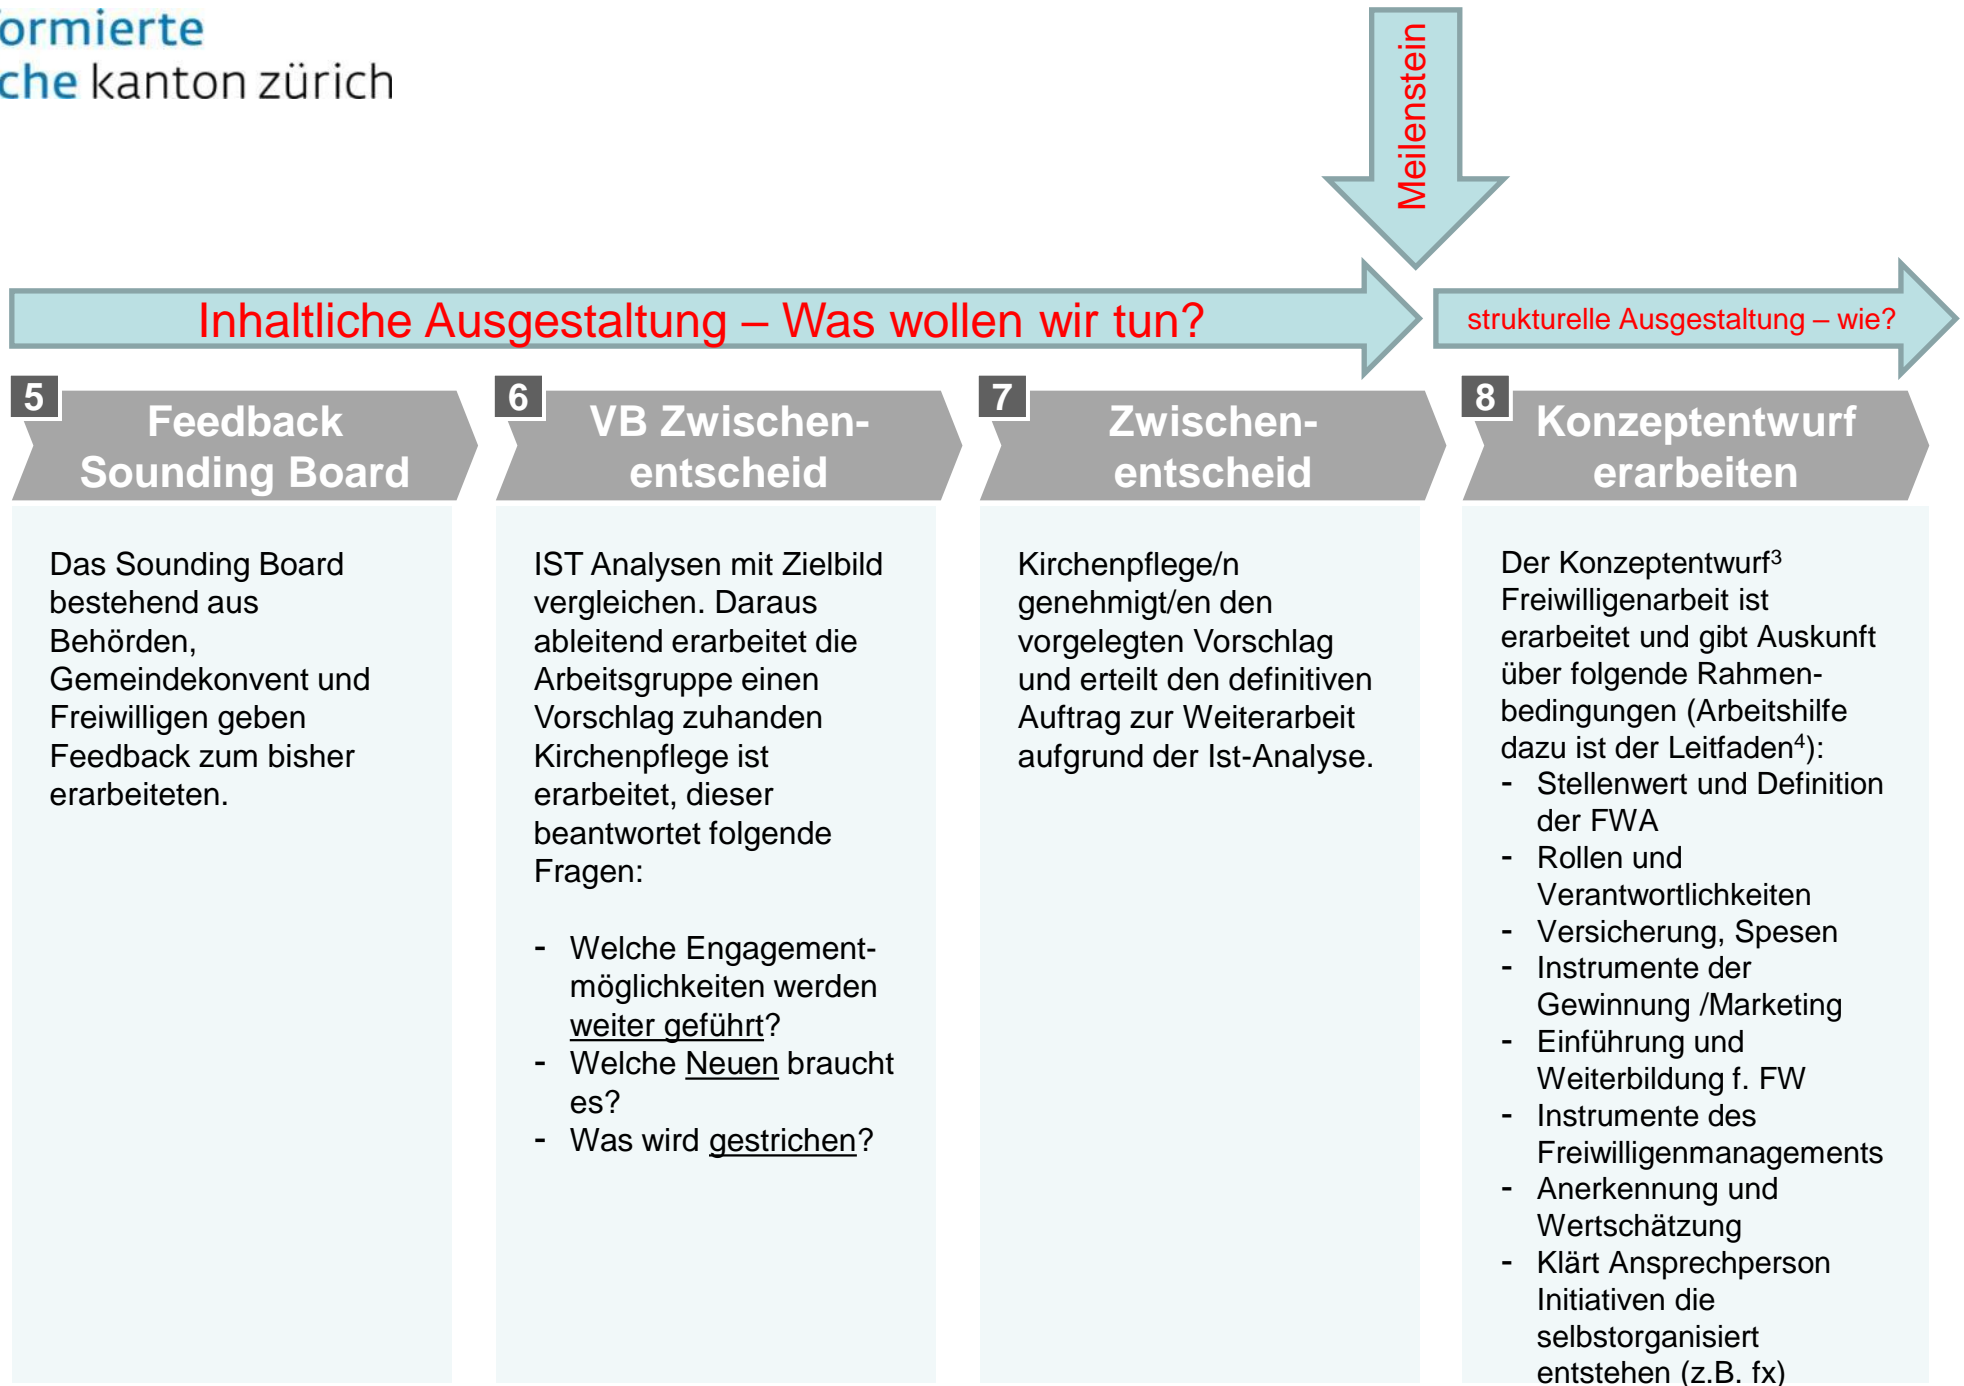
ormierte
che kanton zürich

Meilenstein

Inhaltliche Ausgestaltung – Was wollen wir tun?

strukturelle Ausgestaltung – wie?

5 Feedback Sounding Board

Das Sounding Board bestehend aus Behörden, Gemeindekonvent und Freiwilligen geben Feedback zum bisher erarbeiteten.

6 VB Zwischenentscheid

IST Analysen mit Zielbild vergleichen. Daraus ableitend erarbeitet die Arbeitsgruppe einen Vorschlag zuhanden Kirchenpflege ist erarbeitet, dieser beantwortet folgende Fragen:

- Welche Engagementmöglichkeiten werden weiter geführt?
- Welche Neuen braucht es?
- Was wird gestrichen?

7 Zwischenentscheid

Kirchenpflege/n genehmigt/en den vorgelegten Vorschlag und erteilt den definitiven Auftrag zur Weiterarbeit aufgrund der Ist-Analyse.

8 Konzeptentwurf erarbeiten

Der Konzeptentwurf$^3$ Freiwilligenarbeit ist erarbeitet und gibt Auskunft über folgende Rahmenbedingungen (Arbeitshilfe dazu ist der Leitfaden$^4$):
- Stellenwert und Definition der FWA
- Rollen und Verantwortlichkeiten
- Versicherung, Spesen
- Instrumente der Gewinnung /Marketing
- Einführung und Weiterbildung f. FW
- Instrumente des Freiwilligenmanagements
- Anerkennung und Wertschätzung
- Klärt Ansprechperson Initiativen die selbstorganisiert entstehen (z.B. fx)